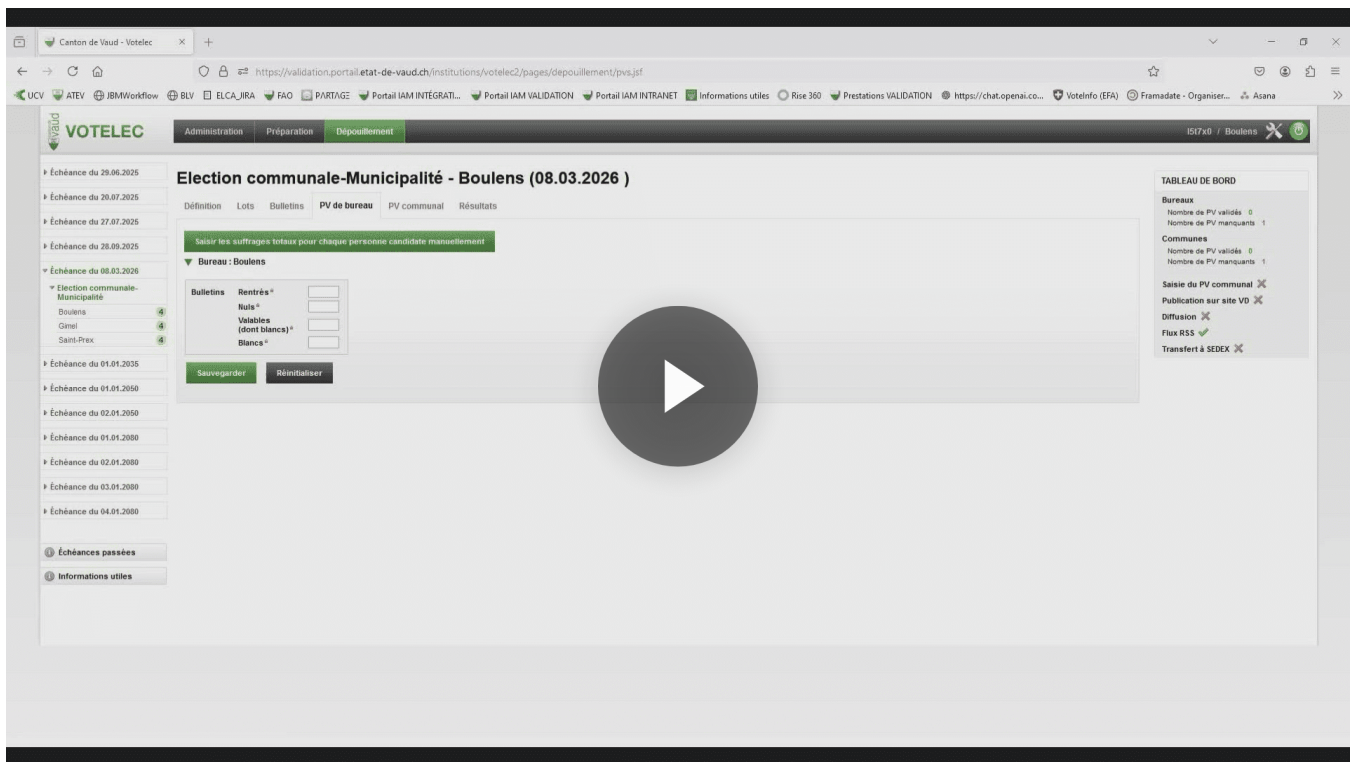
Canton de Vaud - Votelec

https://validation.portail.etat-de-vaud.ch/institutions/votelec2/pages/depouillement/pvs.jsf

UCV ATEV JBMWorkflow BLV ELCA_JIRA FAO PARTAGE Portail IAM INTÉGRATI... Portail IAM VALIDATION Portail IAM INTRANET Informations utiles Rise 360 Prestations VALIDATION https://chat.openai.co... VoteInfo (EFA) Framadate - Organiser... Asana

vaud VOTELEC

Administration Préparation Dépouillement

I5t7x0 / Boulens

Échéance du 29.06.2025
Échéance du 20.07.2025
Échéance du 27.07.2025
Échéance du 28.09.2025
Échéance du 08.03.2026
Election communale-Municipalité
Boulens 4
Gimel 4
Saint-Prex 4
Échéance du 01.01.2035
Échéance du 01.01.2050
Échéance du 02.01.2050
Échéance du 01.01.2080
Échéance du 02.01.2080
Échéance du 03.01.2080
Échéance du 04.01.2080

Échéances passées
Informations utiles

Election communale-Municipalité - Boulens (08.03.2026 )

Définition Lots Bulletins PV de bureau PV communal Résultats

Saisir les suffrages totaux pour chaque personne candidate manuellement

Bureau : Boulens

Bulletins Rentrés*
Nuls*
Valables (dont blancs)*
Blancs*

Sauvegarder Réinitialiser

TABLEAU DE BORD
Bureaux
Nombre de PV validés 0
Nombre de PV manquants 1
Communes
Nombre de PV validés 0
Nombre de PV manquants 1
Saisie du PV communal
Publication sur site VD
Diffusion
Flux RSS
Transfert à SEDEX